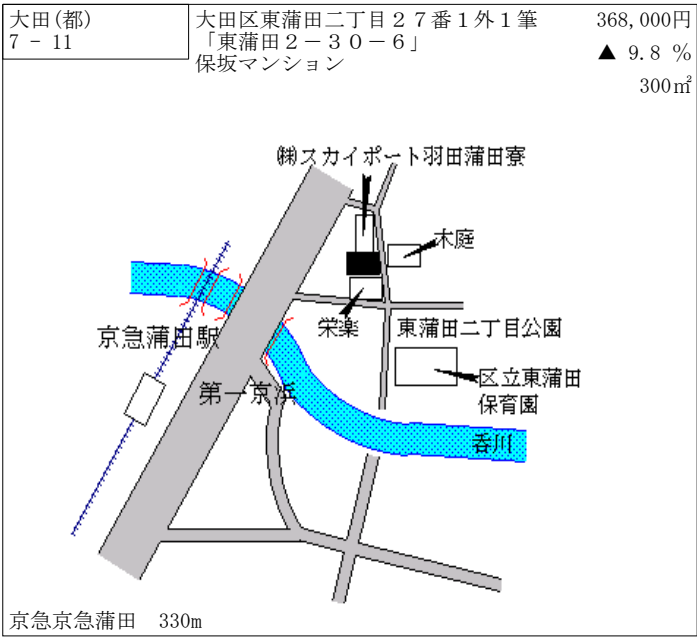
大田(都)
7 - 11

大田区東蒲田二丁目２７番１外１筆
「東蒲田２－３０－６」
保坂マンション

368,000円
▲ 9.8 %
300㎡

㈱スカイポート羽田蒲田寮
木庭
栄楽
東蒲田二丁目公園
京急蒲田駅
第一京浜
区立東蒲田保育園
呑川

京急京急蒲田　330m